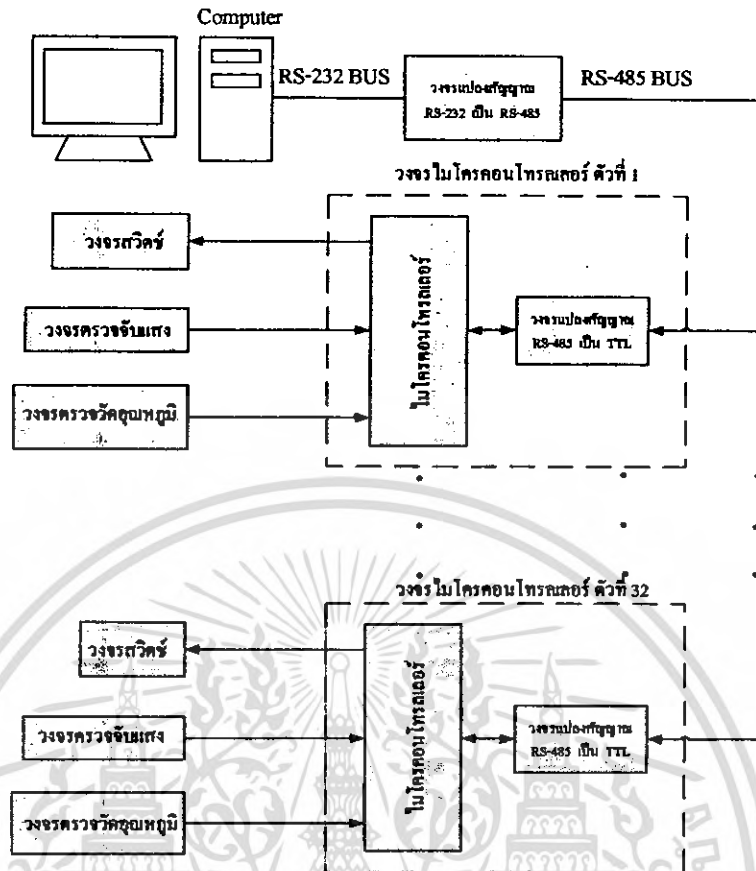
Computer

RS-232 BUS

วงจรแปลงสัญญาณ RS-232 เป็น RS-485

RS-485 BUS

วงจรไมโครคอนโทรลเลอร์ ตัวที่ 1

วงจรสวิตช์

วงจรตรวจจับแสง

วงจรตรวจวัดอุณหภูมิ

ไมโครคอนโทรลเลอร์

วงจรแปลงสัญญาณ RS-485 เป็น TTL

วงจรไมโครคอนโทรลเลอร์ ตัวที่ 32

วงจรสวิตช์

วงจรตรวจจับแสง

วงจรตรวจวัดอุณหภูมิ

ไมโครคอนโทรลเลอร์

วงจรแปลงสัญญาณ RS-485 เป็น TTL